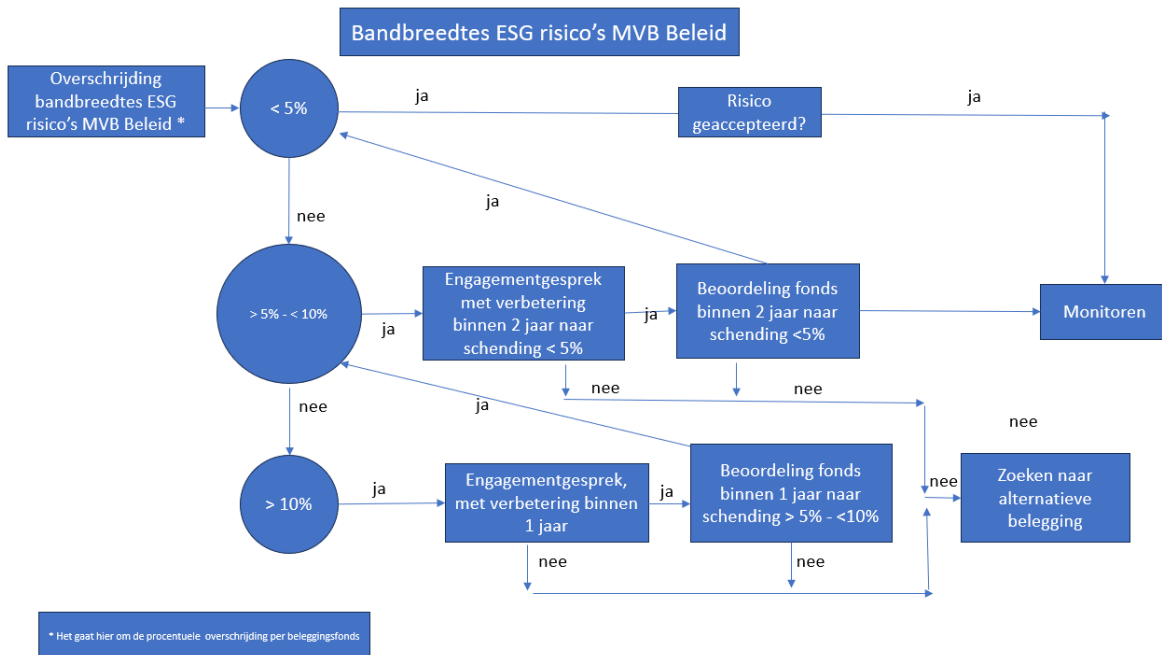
Bandbreedtes ESG risico's MVB Beleid

Overschrijding bandbreedtes ESG risico's MVB Beleid *

< 5%

ja

Risico geaccepteerd?

ja

nee

ja

> 5% - < 10%

ja

Engagementgesprek met verbetering binnen 2 jaar naar schending < 5%

ja

Beoordeling fonds binnen 2 jaar naar schending <5%

Monitoren

nee

nee

nee

ja

nee

> 10%

ja

Engagementgesprek, met verbetering binnen 1 jaar

ja

Beoordeling fonds binnen 1 jaar naar schending > 5% - <10%

nee

Zoeken naar alternatieve belegging

nee

nee

* Het gaat hier om de procentuele overschrijding per beleggingsfonds